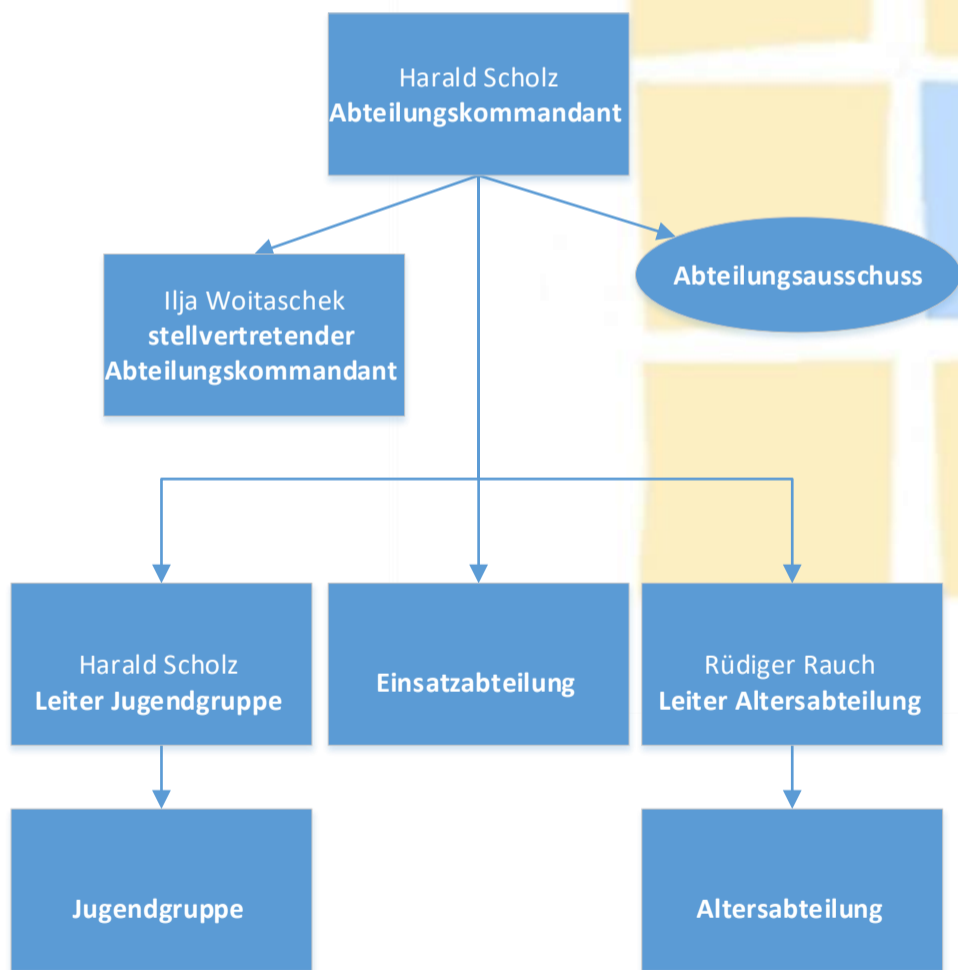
Harald Scholz
Abteilungskommandant

Ilja Woitaschek
stellvertretender
Abteilungskommandant

Abteilungsausschuss

Harald Scholz
Leiter Jugendgruppe

Einsatzabteilung

Rüdiger Rauch
Leiter Altersabteilung

Jugendgruppe

Altersabteilung